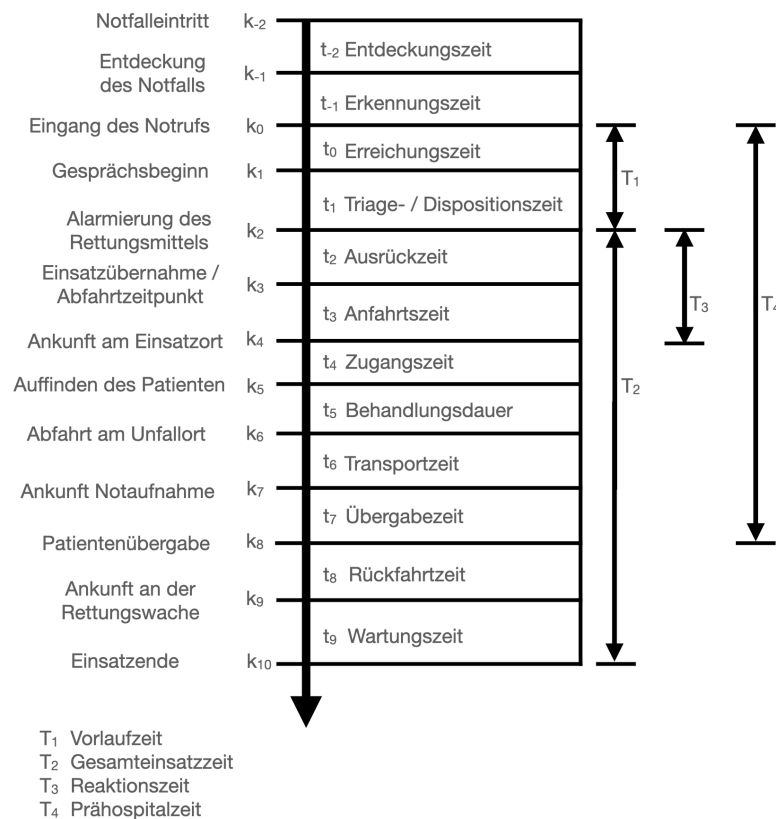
Notfalleintritt $k_{-2}$
$t_{-2}$ Entdeckungszeit
Entdeckung des Notfalls $k_{-1}$
$t_{-1}$ Erkennungszeit
Eingang des Notrufs $k_0$
$t_0$ Erreichungszeit
Gesprächsbeginn $k_1$
$t_1$ Triage- / Dispositionszeit
Alarmierung des Rettungsmittels $k_2$
$t_2$ Ausrückzeit
Einsatzübernahme / Abfahrtzeitpunkt $k_3$
$t_3$ Anfahrtszeit
Ankunft am Einsatzort $k_4$
$t_4$ Zugangszeit
Auffinden des Patienten $k_5$
$t_5$ Behandlungsdauer
Abfahrt am Unfallort $k_6$
$t_6$ Transportzeit
Ankunft Notaufnahme $k_7$
$t_7$ Übergabezeit
Patientenübergabe $k_8$
$t_8$ Rückfahrtzeit
Ankunft an der Rettungswache $k_9$
$t_9$ Wartungszeit
Einsatzende $k_{10}$

$T_1$
$T_3$
$T_4$
$T_2$

$T_1$ Vorlaufzeit
$T_2$ Gesamteinsatzzeit
$T_3$ Reaktionszeit
$T_4$ Prähospitalzeit